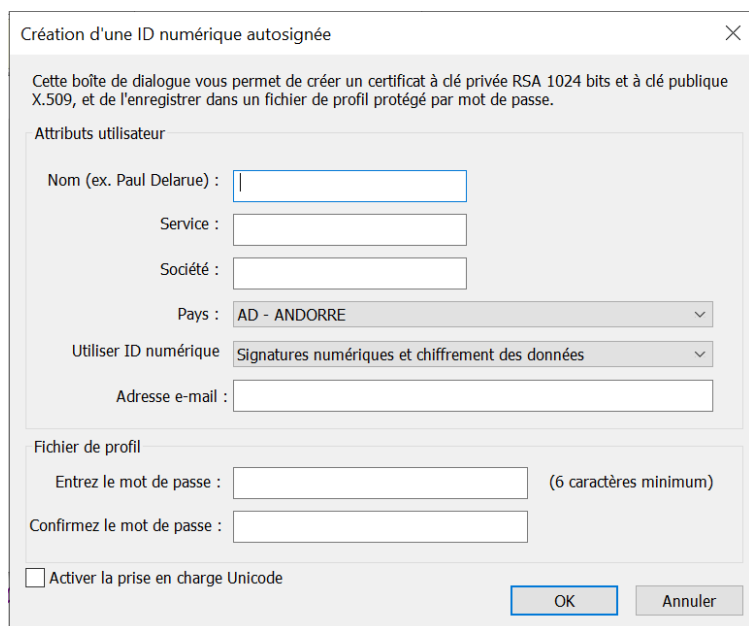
Création d'une ID numérique autosignée

Cette boîte de dialogue vous permet de créer un certificat à clé privée RSA 1024 bits et à clé publique X.509, et de l'enregistrer dans un fichier de profil protégé par mot de passe.

Attributs utilisateur

Nom (ex. Paul Delarue) :

Service :

Société :

Pays : AD - ANDORRE

Utiliser ID numérique Signatures numériques et chiffrement des données

Adresse e-mail :

Fichier de profil

Entrez le mot de passe : (6 caractères minimum)

Confirmez le mot de passe :

Activer la prise en charge Unicode

OK Annuler